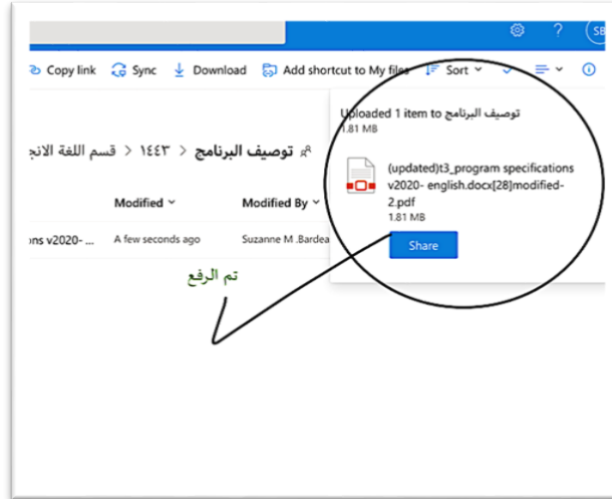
SB

Copy link Sync Download Add shortcut to My files Sort

قسم اللغة الانج > ١٤٤٣ > توصيف البرنامج

Modified Modified By

ons v2020- ... A few seconds ago Suzanne M .Bardea

Uploaded 1 item to توصيف البرنامج
1.81 MB

(updated)t3_program specifications v2020- english.docx[28]modified-2.pdf
1.81 MB

Share

تم الرفع